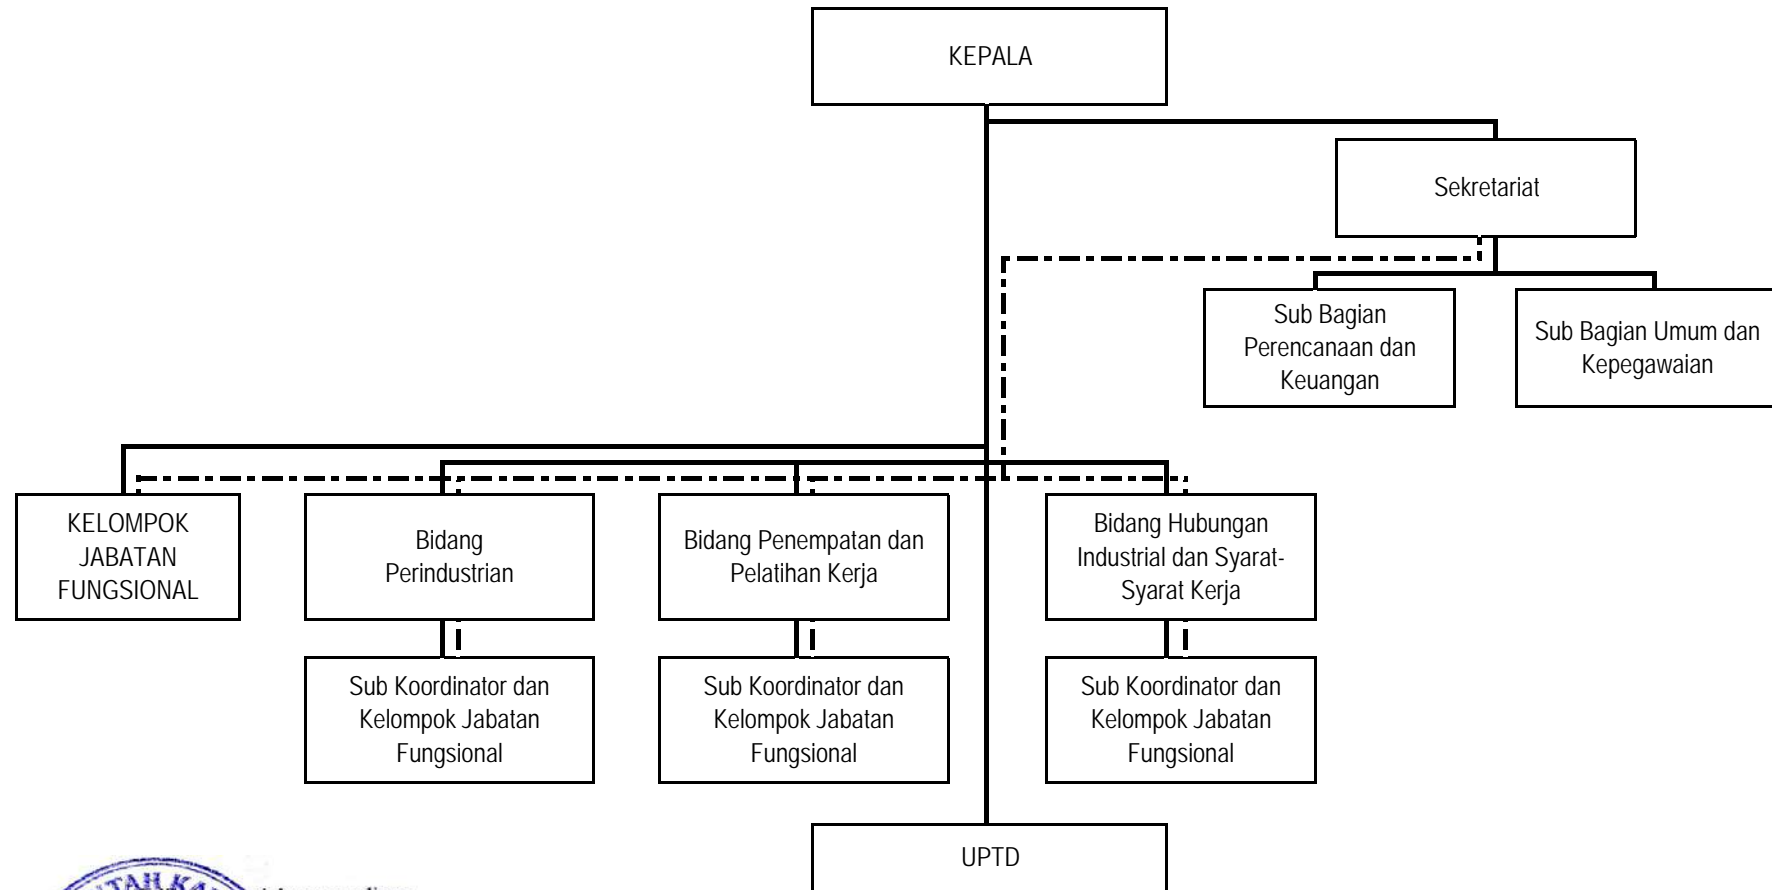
KEPALA

Sekretariat

Sub Bagian Perencanaan dan Keuangan

Sub Bagian Umum dan Kepegawaian

KELOMPOK JABATAN FUNGSIONAL

Bidang Perindustrian

Bidang Penempatan dan Pelatihan Kerja

Bidang Hubungan Industrial dan Syarat-Syarat Kerja

Sub Koordinator dan Kelompok Jabatan Fungsional

Sub Koordinator dan Kelompok Jabatan Fungsional

Sub Koordinator dan Kelompok Jabatan Fungsional

UPTD

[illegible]